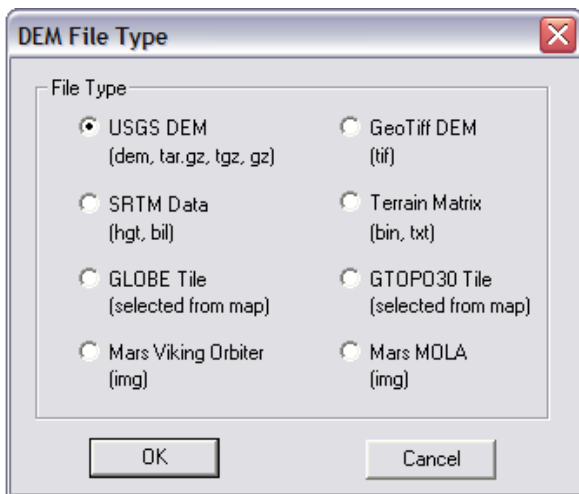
DEM File Type

File Type

USGS DEM
(dem, tar.gz, tgz, gz)

GeoTiff DEM
(tif)

SRTM Data
(hgt, bil)

Terrain Matrix
(bin, txt)

GLOBE Tile
(selected from map)

GTOPO30 Tile
(selected from map)

Mars Viking Orbiter
(img)

Mars MOLA
(img)

OK

Cancel